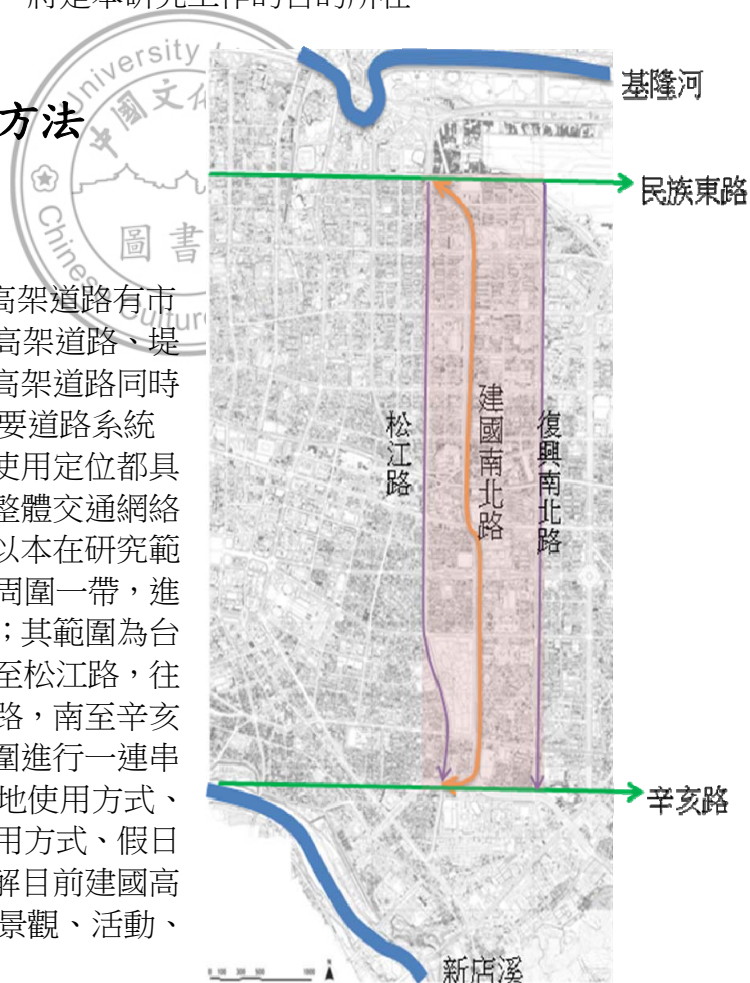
將是本研究工作的目的所在

方法

University 中國文化 圖書 Chinese Culture

高架道路有市高架道路、堤高架道路同時要道路系統使用定位都具整體交通網絡以本在研究範周圍一帶，進；其範圍為台至松江路，往路，南至辛亥圍進行一連串地使用方式、用方式、假日解目前建國高景觀、活動、

基隆河

民族東路

松江路

建國南北路

復興南北路

辛亥路

新店溪